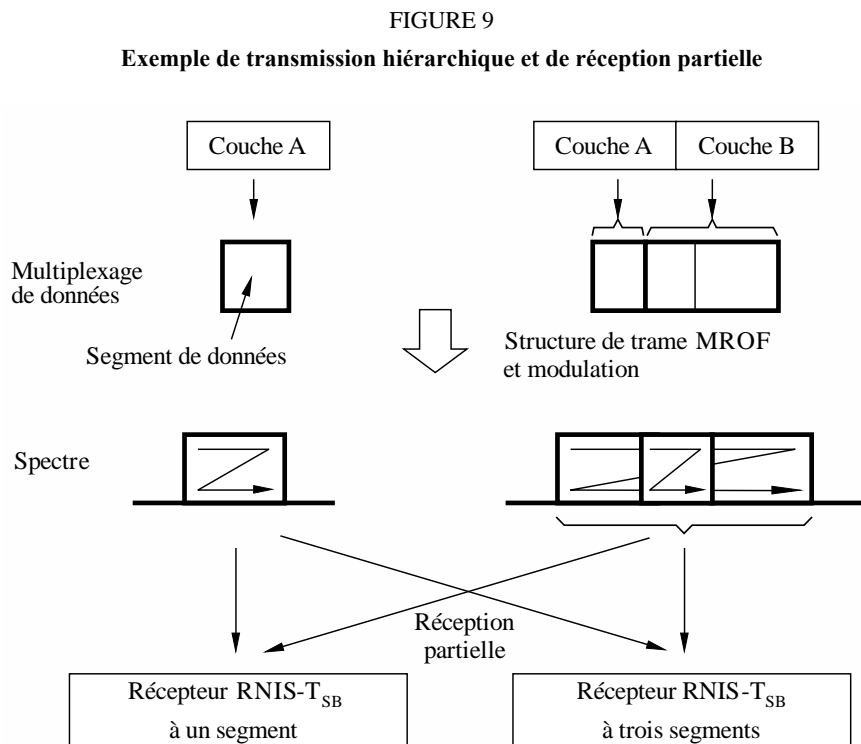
FIGURE 9

Exemple de transmission hiérarchique et de réception partielle

Couche A

Couche A

Couche B

Multiplexage de données

Segment de données

Structure de trame MROF et modulation

Spectre

Réception partielle

Récepteur RNIS-$T_{SB}$ à un segment

Récepteur RNIS-$T_{SB}$ à trois segments